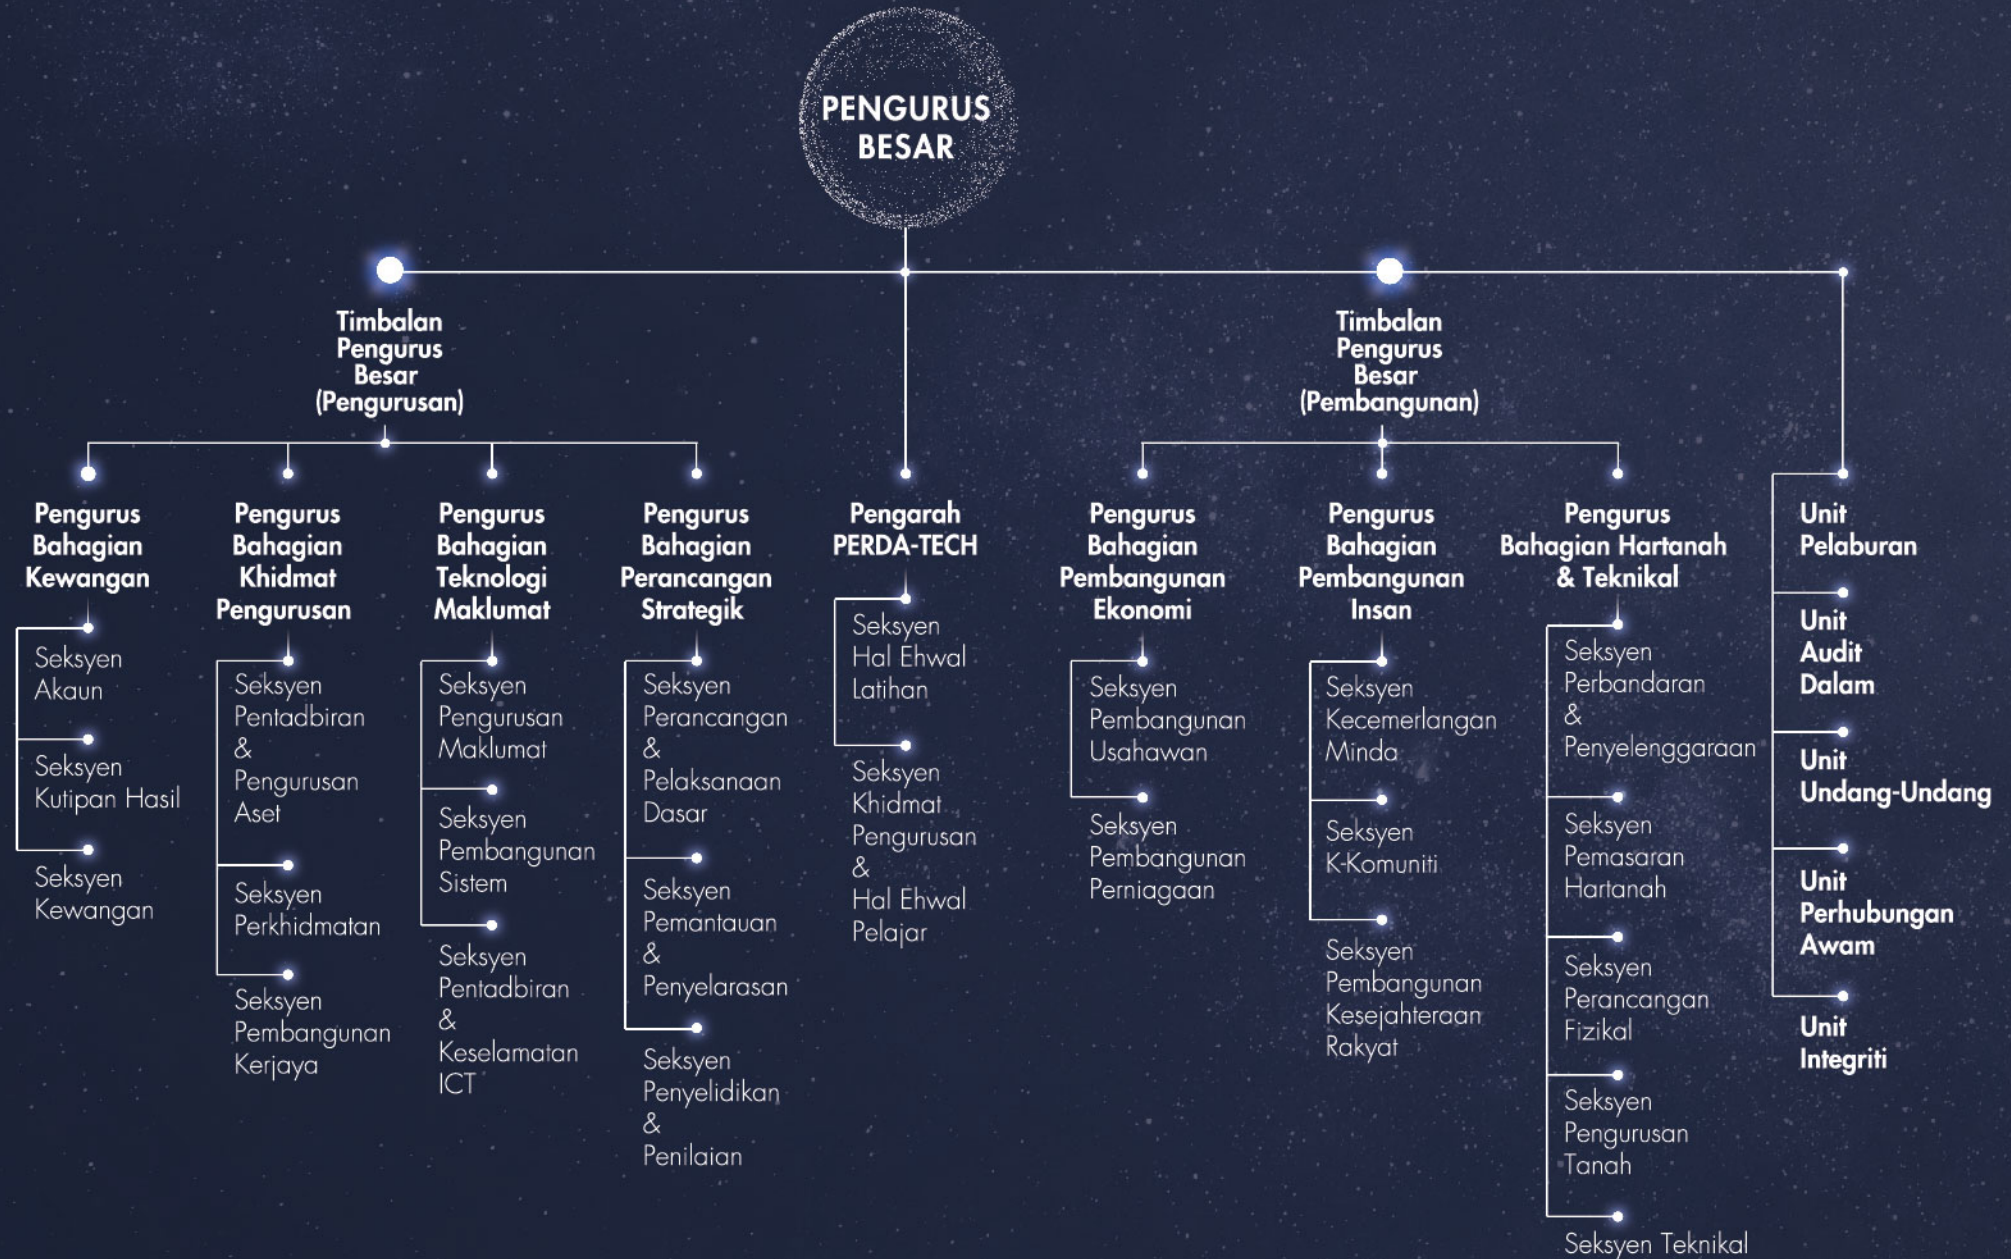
PENGURUS BESAR

Timbalan Pengurus Besar (Pengurusan)

Timbalan Pengurus Besar (Pembangunan)

Pengurus Bahagian Kewangan

Seksyen Akaun

Seksyen Kutipan Hasil

Seksyen Kewangan

Pengurus Bahagian Khidmat Pengurusan

Seksyen Pentadbiran & Pengurusan Aset

Seksyen Perkhidmatan

Seksyen Pembangunan Kerjaya

Pengurus Bahagian Teknologi Maklumat

Seksyen Pengurusan Maklumat

Seksyen Pembangunan Sistem

Seksyen Pentadbiran & Keselamatan ICT

Pengurus Bahagian Perancangan Strategik

Seksyen Perancangan & Pelaksanaan Dasar

Seksyen Pemantauan & Penyelarasan

Seksyen Penyelidikan & Penilaian

Pengarah PERDA-TECH

Seksyen Hal Ehwal Latihan

Seksyen Khidmat Pengurusan & Hal Ehwal Pelajar

Pengurus Bahagian Pembangunan Ekonomi

Seksyen Pembangunan Usahawan

Seksyen Pembangunan Perniagaan

Pengurus Bahagian Pembangunan Insan

Seksyen Kecemerlangan Minda

Seksyen K-Komuniti

Seksyen Pembangunan Kesejahteraan Rakyat

Pengurus Bahagian Hartanah & Teknikal

Seksyen Perbandaran & Penyelenggaraan

Seksyen Pemasaran Hartanah

Seksyen Perancangan Fizikal

Seksyen Pengurusan Tanah

Seksyen Teknikal

Unit Pelaburan

Unit Audit Dalam

Unit Undang-Undang

Unit Perhubungan Awam

Unit Integriti